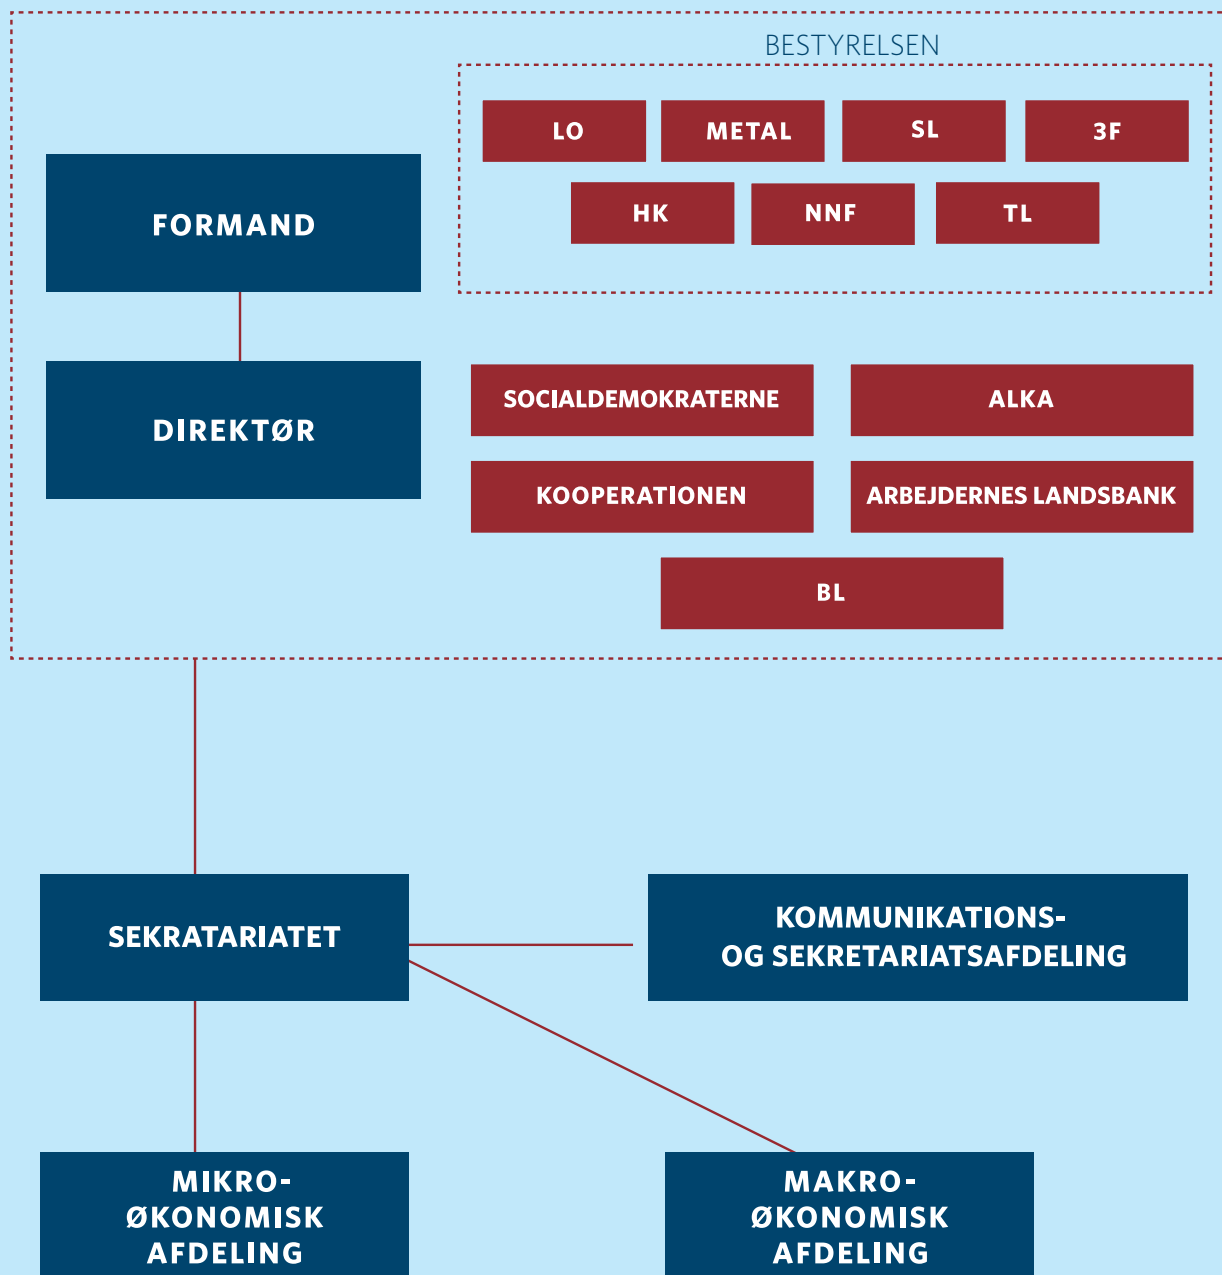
BESTYRELSEN

LO

METAL

SL

3F

HK

NNF

TL

FORMAND

DIREKTØR

SOCIALDEMOKRATERNE

ALKA

KOOPERATIONEN

ARBEJDERNES LANDSBANK

BL

SEKRATARIATET

KOMMUNIKATIONS- OG SEKRETARIATSAFDELING

MIKRO- ØKONOMISK AFDELING

MAKRO- ØKONOMISK AFDELING